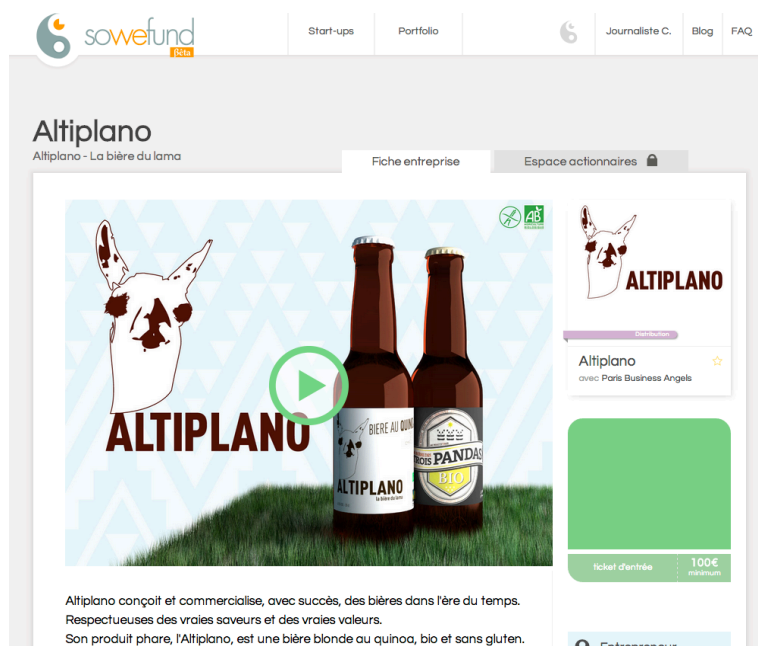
sowefund
bêta

Start-ups
Portfolio
Journaliste C.
Blog
FAQ

Altiplano
Altiplano - La bière du lama

Fiche entreprise
Espace actionnaires

AB

ALTIPLANO

BIERE AU QUINOA
ALTIPLANO
La bière du lama

TROIS PANDAS
BIO

ALTIPLANO
Distribution
Altiplano
avec Paris Business Angels

ticket d'entrée
100€
minimum

Altiplano conçoit et commercialise, avec succès, des bières dans l'ère du temps.
Respectueuses des vraies saveurs et des vraies valeurs.
Son produit phare, l'Altiplano, est une bière blonde au quinoa, bio et sans gluten.

Entrepreneur